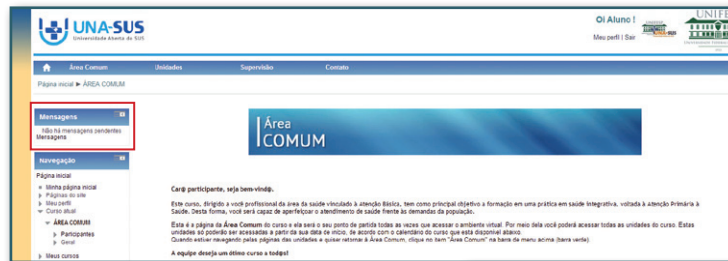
UNA-SUS
Universidade Aberta do SUS

Oi Aluno !
Meu perfil | Sair

UNIF
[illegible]

Área Comum
Unidades
Supervisão
Contato

Página inicial ► ÁREA COMUM

Mensagens
Não há mensagens pendentes
Mensagens

Navegação
Página inicial
Minha página inicial
Páginas do site
Meu perfil
Curso atual
ÁREA COMUM
Participantes
Geral
Meus cursos

Área
COMUM

Caro participante, seja bem-vindo.

Este curso, dirigido a você profissional da área da saúde vinculado à Atenção Básica, tem como principal objetivo a formação em uma prática em saúde integrativa, voltada à Atenção Primária à Saúde. Desta forma, você será capaz de aperfeiçoar o atendimento de saúde frente às demandas da população.

Esta é a página da Área Comum do curso e ela será o seu ponto de partida todas as vezes que acessar o ambiente virtual. Por meio dela você poderá acessar todas as unidades do curso. Estas unidades só poderão ser acessadas a partir da sua data de início, de acordo com o calendário do curso que está disponível abaixo.
Quando estiver navegando pelas páginas das unidades e quiser retornar à Área Comum, clique no item "Área Comum" na barra de menu acima (barra verde).

A equipe deseja um ótimo curso a todos!